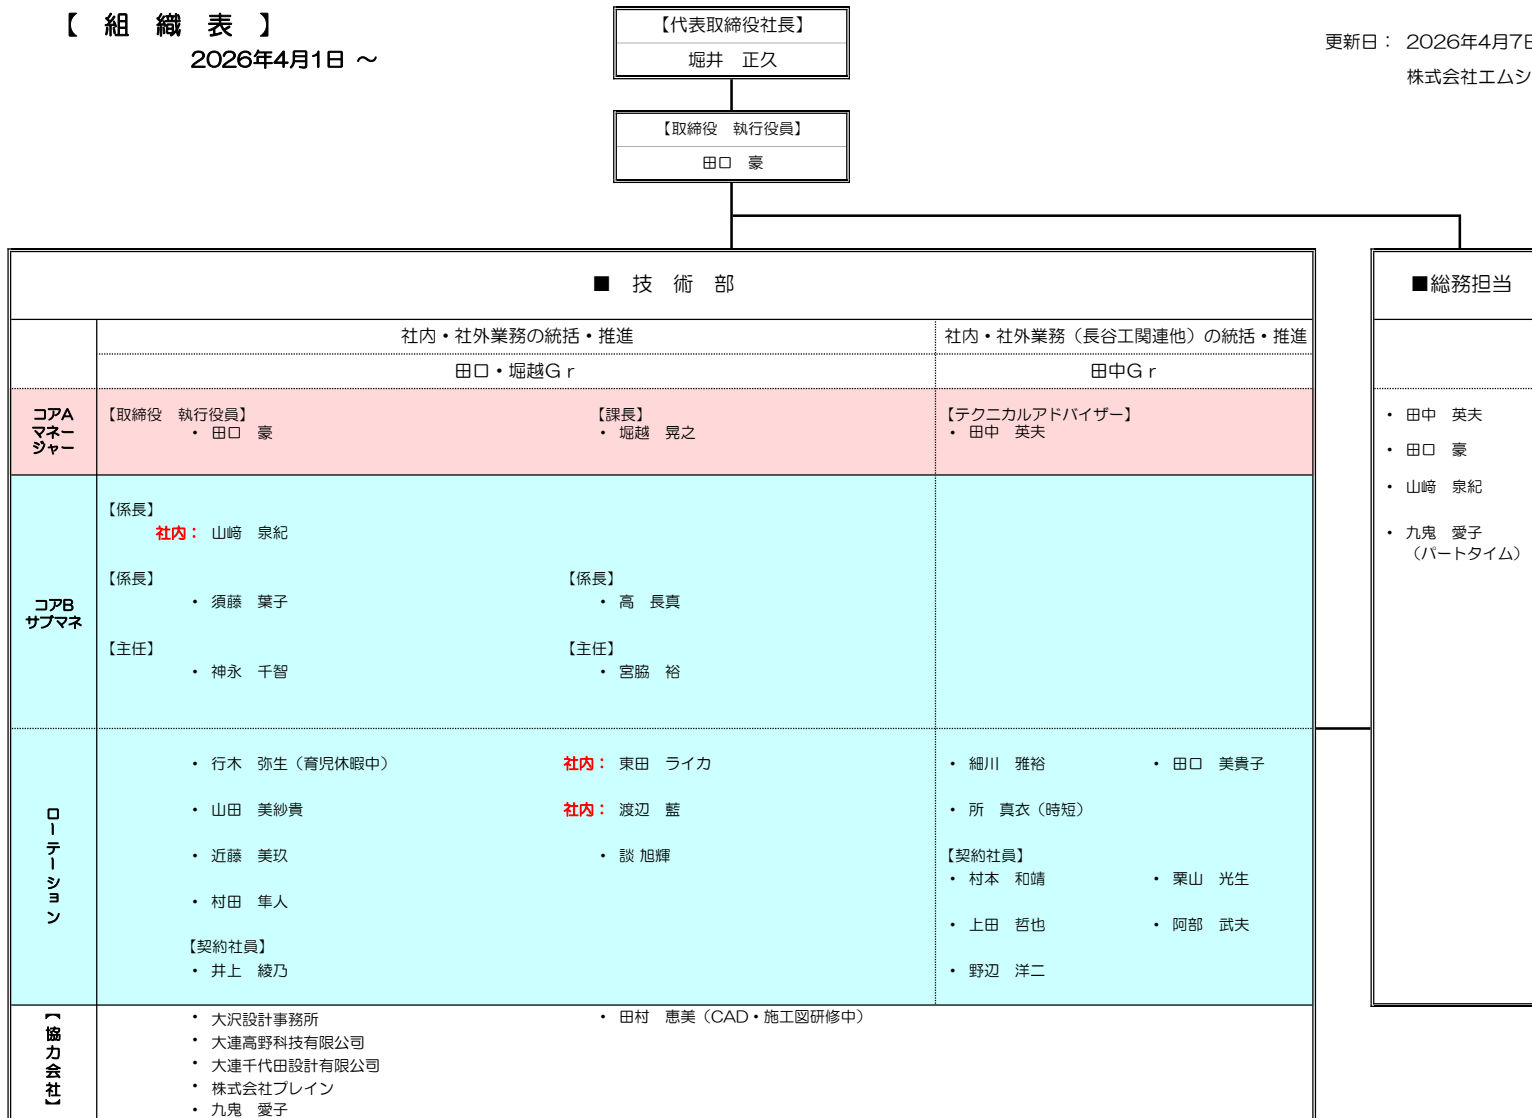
【 組 織 表 】
2026年4月1日 ～

【代表取締役社長】
堀井 正久

更新日： 2026年4月7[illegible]
株式会社エムシ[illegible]

【取締役 執行役員】
田口 豪

■ 技 術 部

■総務担当

社内・社外業務の統括・推進
田口・堀越Gｒ

社内・社外業務（長谷工関連他）の統括・推進
田中Gｒ

コアA マネージャー

【取締役 執行役員】
・ 田口 豪

【課長】
・ 堀越 晃之

【テクニカルアドバイザー】
・ 田中 英夫

・ 田中 英夫
・ 田口 豪
・ 山﨑 泉紀
・ 九鬼 愛子 （パートタイム）

コアB サブマネ

【係長】
社内： 山﨑 泉紀

【係長】
・ 須藤 葉子

【係長】
・ 高 長真

【主任】
・ 神永 千智

【主任】
・ 宮脇 裕

ローテーション

・ 行木 弥生（育児休暇中）
社内： 東田 ライカ
・ 山田 美紗貴
社内： 渡辺 藍
・ 近藤 美玖
・ 談 旭輝
・ 村田 隼人
【契約社員】
・ 井上 綾乃

・ 細川 雅裕
・ 田口 美貴子
・ 所 真衣（時短）
【契約社員】
・ 村本 和靖
・ 栗山 光生
・ 上田 哲也
・ 阿部 武夫
・ 野辺 洋二

【協力会社】

・ 大沢設計事務所
・ 大連高野科技有限公司
・ 大連千代田設計有限公司
・ 株式会社ブレイン
・ 九鬼 愛子
・ 田村 恵美（CAD・施工図研修中）